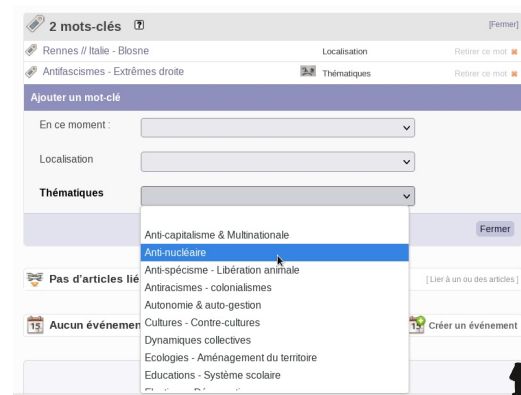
2 mots-clés ?

[Fermer]

Rennes // Italie - Blosne | Localisation | Retirer ce mot

Antifascismes - Extrêmes droite | Thématiques | Retirer ce mot

Ajouter un mot-clé

En ce moment :

Localisation

Thématiques

Fermer

Anti-capitalisme & Multinationale
Anti-nucléaire
Anti-spécisme - Libération animale
Antiracismes - colonialismes
Autonomie & auto-gestion
Cultures - Contre-cultures
Dynamiques collectives
Ecologies - Aménagement du territoire
Educations - Système scolaire
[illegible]

Pas d'articles lié

[Lier à un ou des articles]

15 Aucun événemen

15 Créer un événement